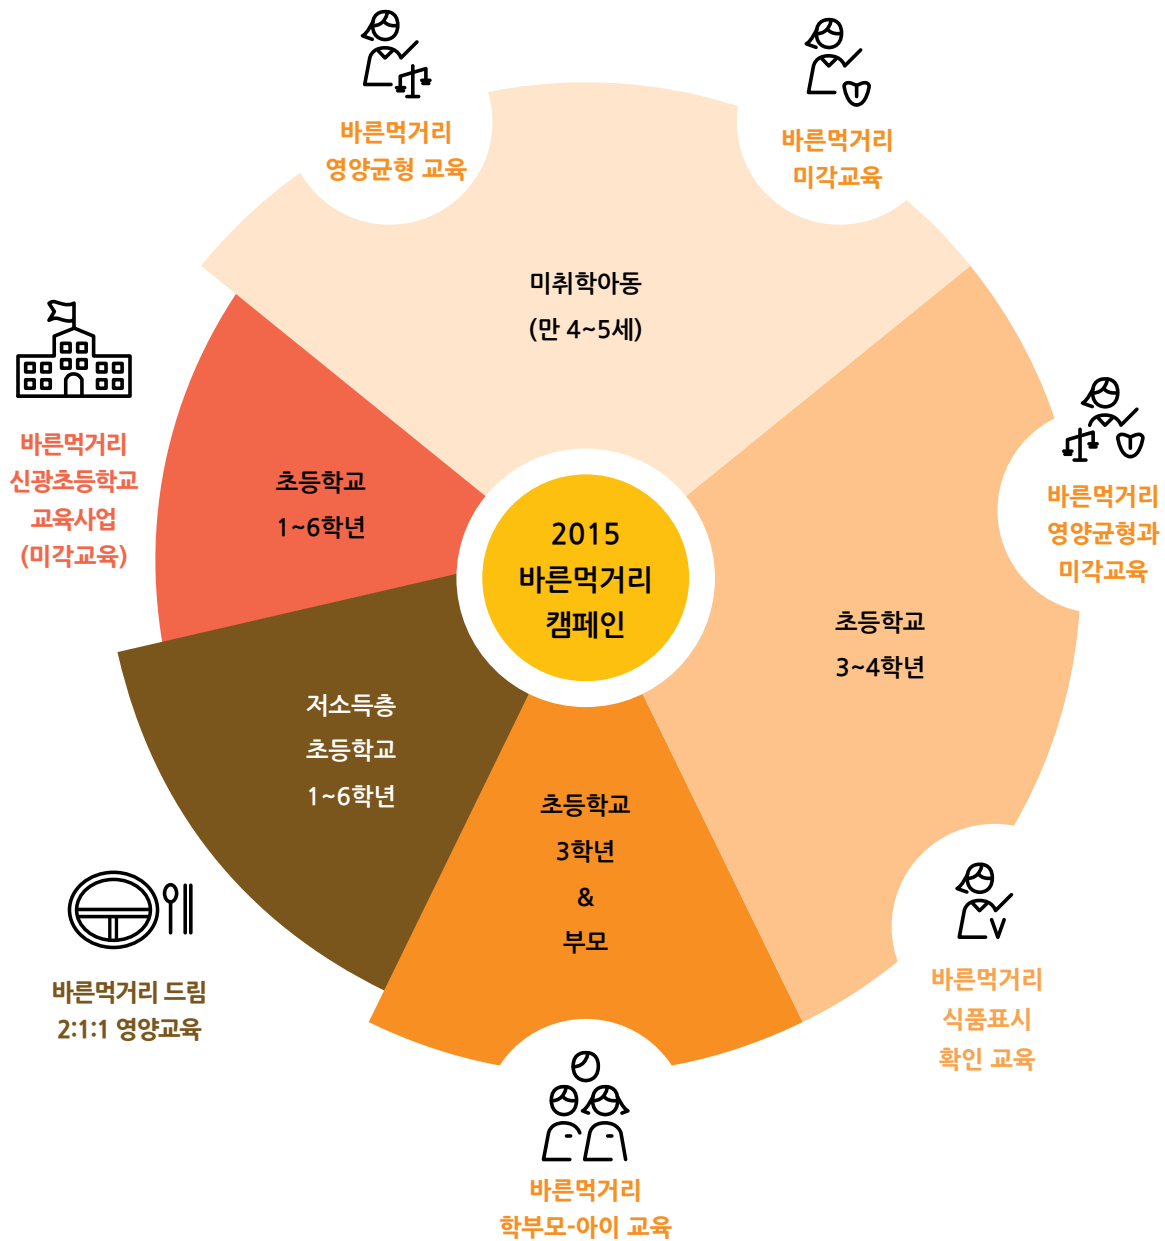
바른먹거리
영양균형 교육

바른먹거리
미각교육

미취학아동
(만 4~5세)

바른먹거리
신광초등학교
교육사업
(미각교육)

초등학교
1~6학년

2015
바른먹거리
캠페인

바른먹거리
영양균형과
미각교육

초등학교
3~4학년

저소득층
초등학교
1~6학년

초등학교
3학년
&
부모

바른먹거리 드림
2:1:1 영양교육

바른먹거리
식품표시
확인 교육

바른먹거리
학부모-아이 교육